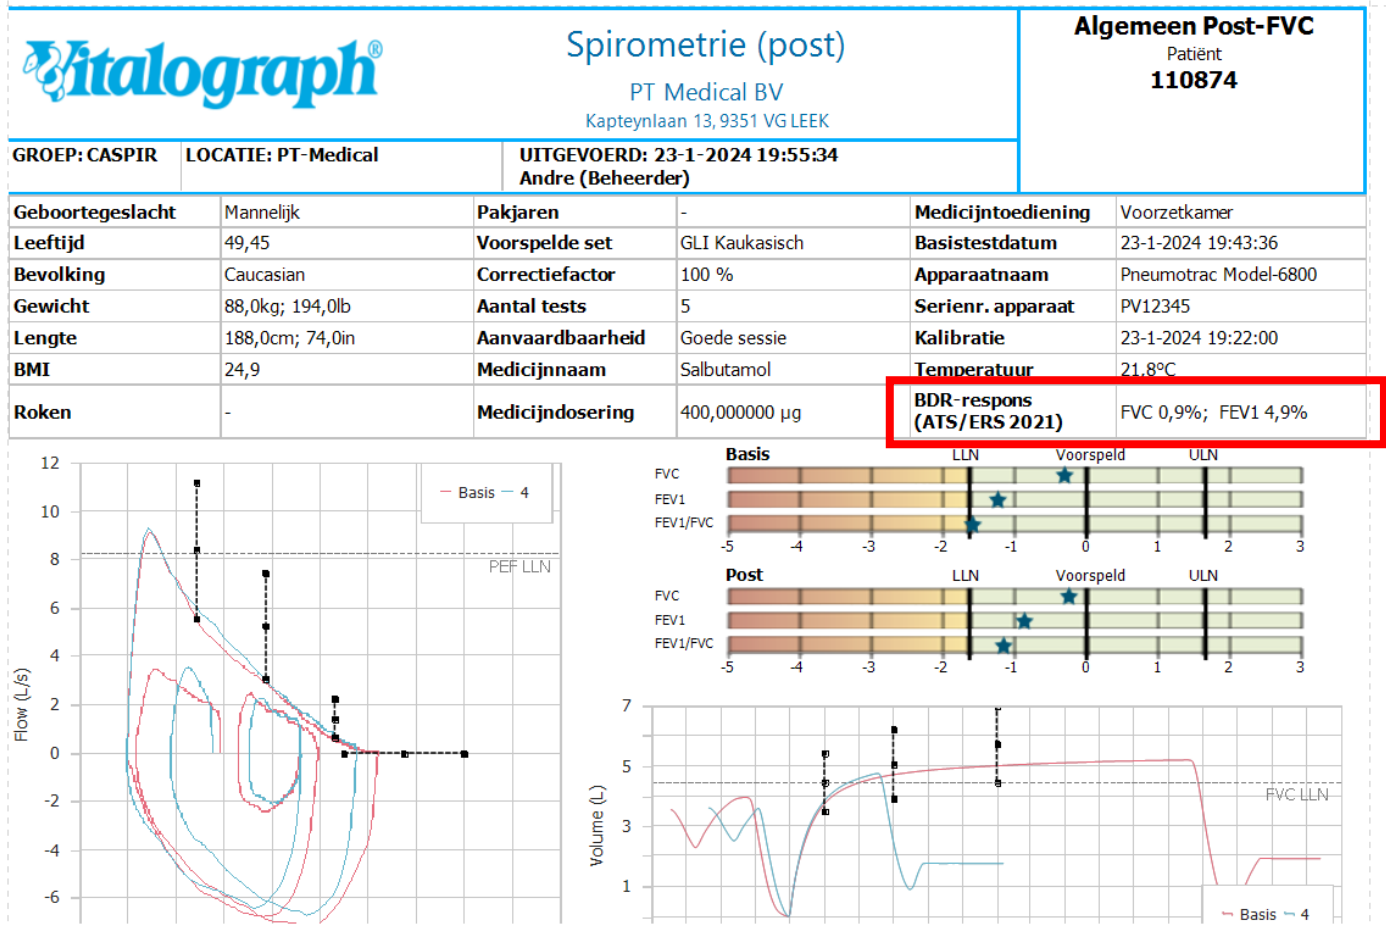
Vitalograph®

Spirometrie (post)

PT Medical BV

Kapteynlaan 13, 9351 VG LEEK

Algemeen Post-FVC
Patiënt
110874

GROEP: CASPIR | LOCATIE: PT-Medical | UITGEVOERD: 23-1-2024 19:55:34 Andre (Beheerder)

| Geboortegeslacht | Mannelijk | Pakjaren | - | Medicijntoediening | Voorzetkamer |
|---|---|---|---|---|---|
| Leeftijd | 49,45 | Voorspelde set | GLI Kaukasisch | Basistestdatum | 23-1-2024 19:43:36 |
| Bevolking | Caucasian | Correctiefactor | 100 % | Apparaatnaam | Pneumotrac Model-6800 |
| Gewicht | 88,0kg; 194,0lb | Aantal tests | 5 | Serienr. apparaat | PV12345 |
| Lengte | 188,0cm; 74,0in | Aanvaardbaarheid | Goede sessie | Kalibratie | 23-1-2024 19:22:00 |
| BMI | 24,9 | Medicijnnaam | Salbutamol | Temperatuur | 21,8°C |
| Roken | - | Medicijndosering | 400,000000 µg | BDR-respons (ATS/ERS 2021) | FVC 0,9%; FEV1 4,9% |

Basis — 4
PEF LLN
Flow (L/s)
12 10 8 6 4 2 0 -2 -4 -6

Basis LLN Voorspeld ULN
FVC
FEV1
FEV1/FVC
-5 -4 -3 -2 -1 0 1 2 3

Post LLN Voorspeld ULN
FVC
FEV1
FEV1/FVC
-5 -4 -3 -2 -1 0 1 2 3

Volume (L)
7 5 3 1
FVC LLN
Basis — 4